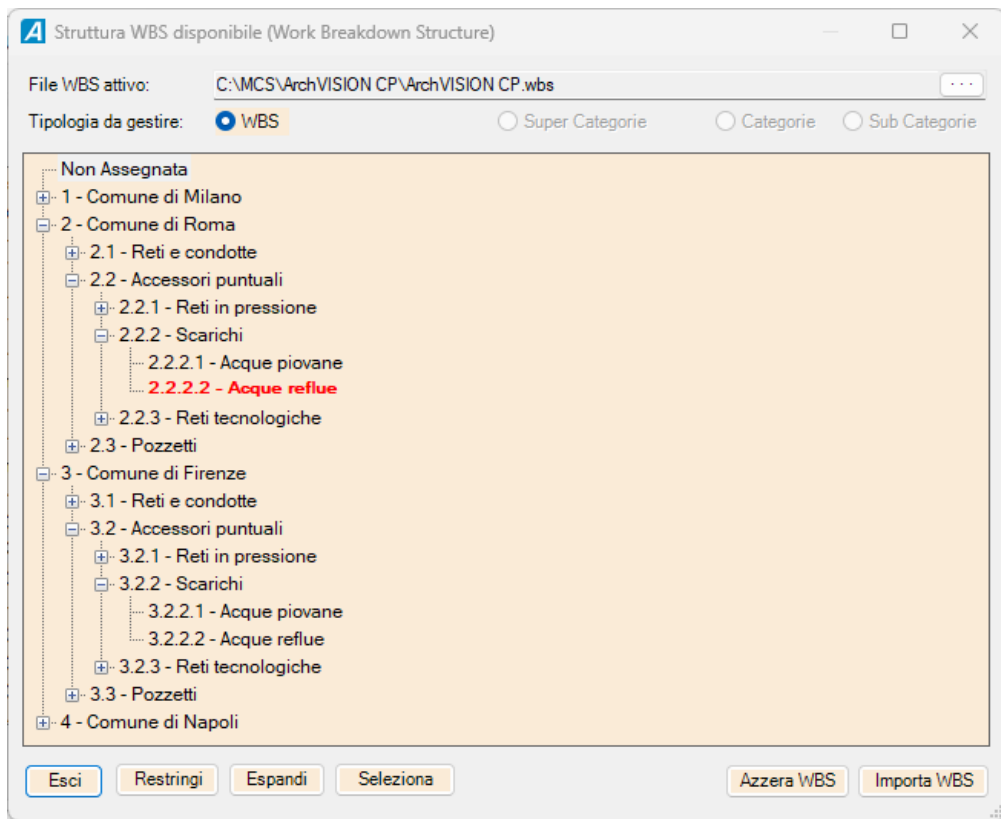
Struttura WBS disponibile (Work Breakdown Structure)

File WBS attivo: C:\MCS\ArchVISION CP\ArchVISION CP.wbs ...

Tipologia da gestire: WBS Super Categorie Categorie Sub Categorie

Non Assegnata
1 - Comune di Milano
2 - Comune di Roma
2.1 - Reti e condotte
2.2 - Accessori puntuali
2.2.1 - Reti in pressione
2.2.2 - Scarichi
2.2.2.1 - Acque piovane
2.2.2.2 - Acque reflue
2.2.3 - Reti tecnologiche
2.3 - Pozzetti
3 - Comune di Firenze
3.1 - Reti e condotte
3.2 - Accessori puntuali
3.2.1 - Reti in pressione
3.2.2 - Scarichi
3.2.2.1 - Acque piovane
3.2.2.2 - Acque reflue
3.2.3 - Reti tecnologiche
3.3 - Pozzetti
4 - Comune di Napoli

Esci Restringi Espandi Seleziona Azzera WBS Importa WBS